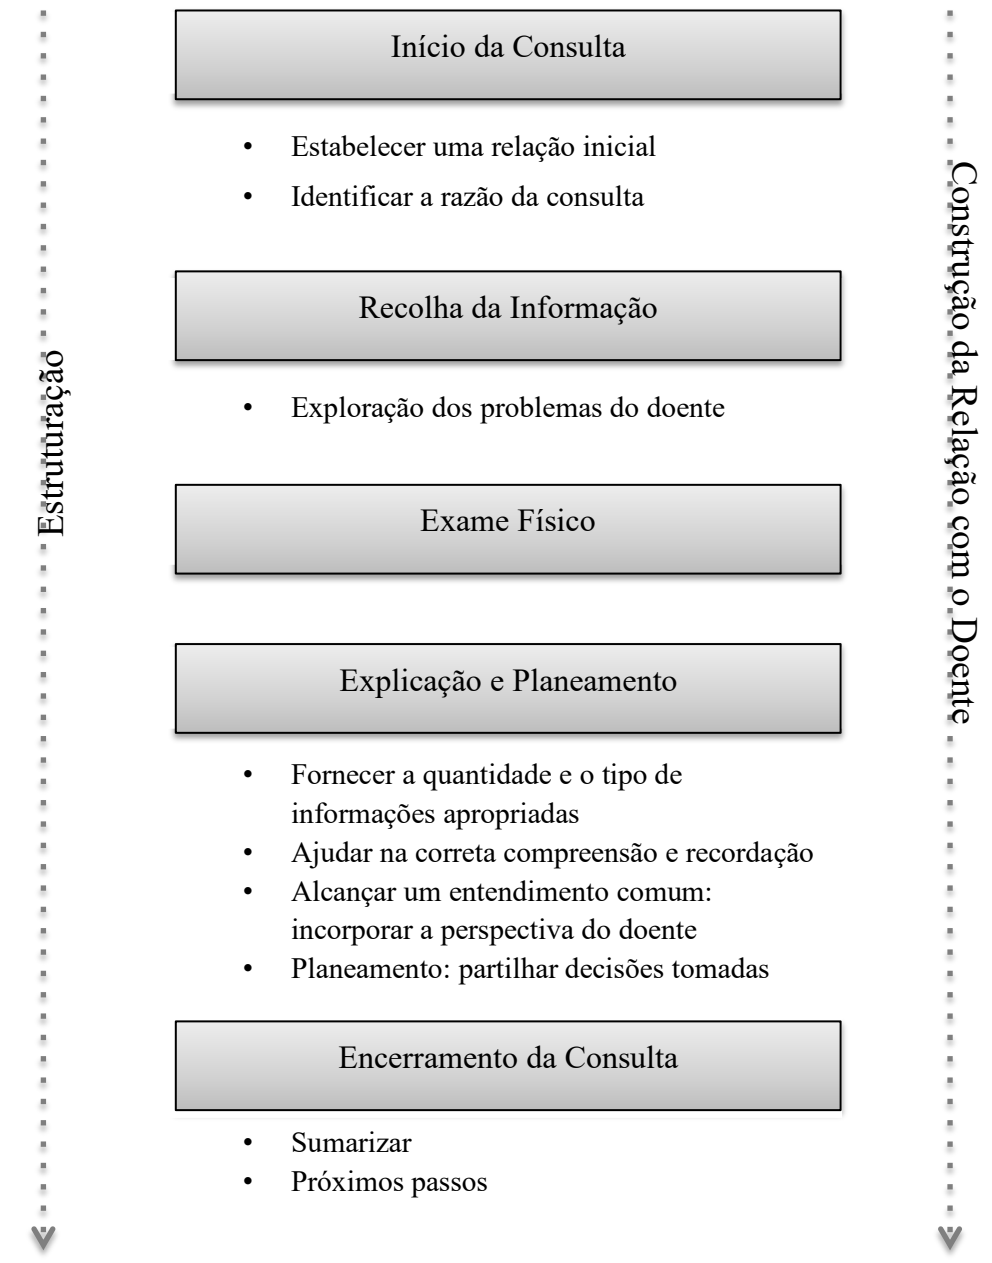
Estruturação

Início da Consulta

- Estabelecer uma relação inicial
- Identificar a razão da consulta

Recolha da Informação

- Exploração dos problemas do doente

Exame Físico

Explicação e Planeamento

- Fornecer a quantidade e o tipo de informações apropriadas
- Ajudar na correta compreensão e recordação
- Alcançar um entendimento comum: incorporar a perspectiva do doente
- Planeamento: partilhar decisões tomadas

Encerramento da Consulta

- Sumarizar
- Próximos passos

Construção da Relação com o Doente